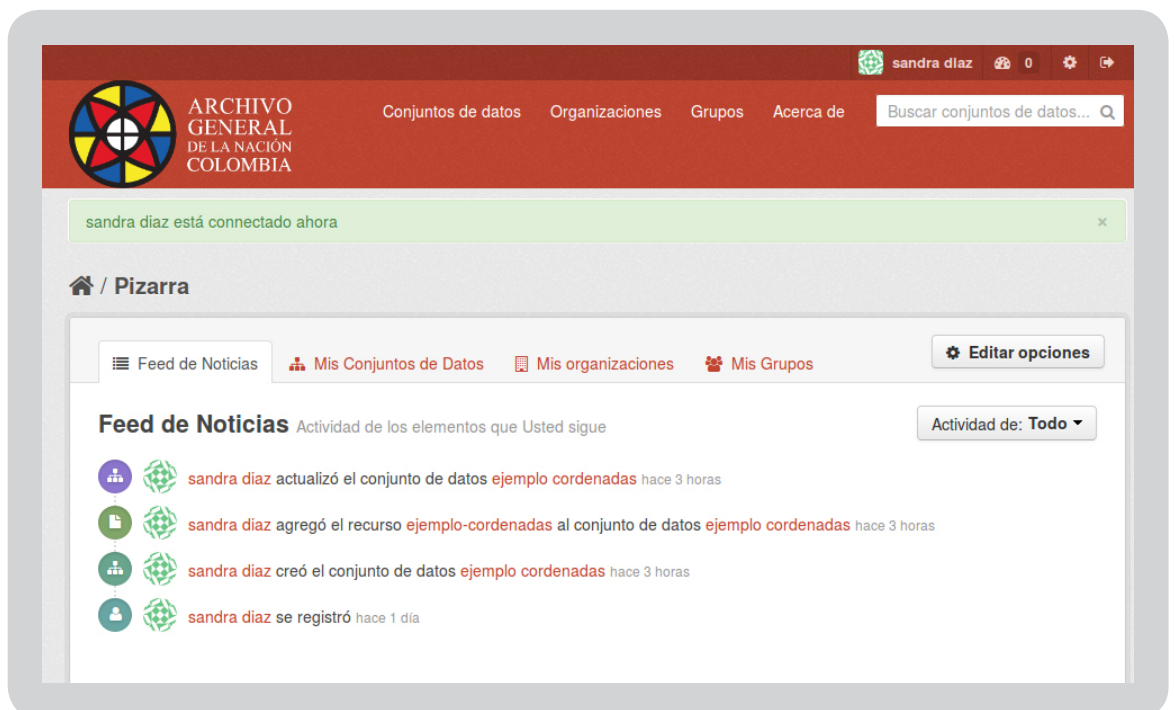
sandra diaz 0

ARCHIVO GENERAL DE LA NACIÓN COLOMBIA

Conjuntos de datos Organizaciones Grupos Acerca de

Buscar conjuntos de datos...

sandra diaz está connectado ahora ×

/ Pizarra

Feed de Noticias Mis Conjuntos de Datos Mis organizaciones Mis Grupos

Editar opciones

Feed de Noticias Actividad de los elementos que Usted sigue

Actividad de: Todo

sandra diaz actualizó el conjunto de datos ejemplo cordenadas hace 3 horas

sandra diaz agregó el recurso ejemplo-cordenadas al conjunto de datos ejemplo cordenadas hace 3 horas

sandra diaz creó el conjunto de datos ejemplo cordenadas hace 3 horas

sandra diaz se registró hace 1 día